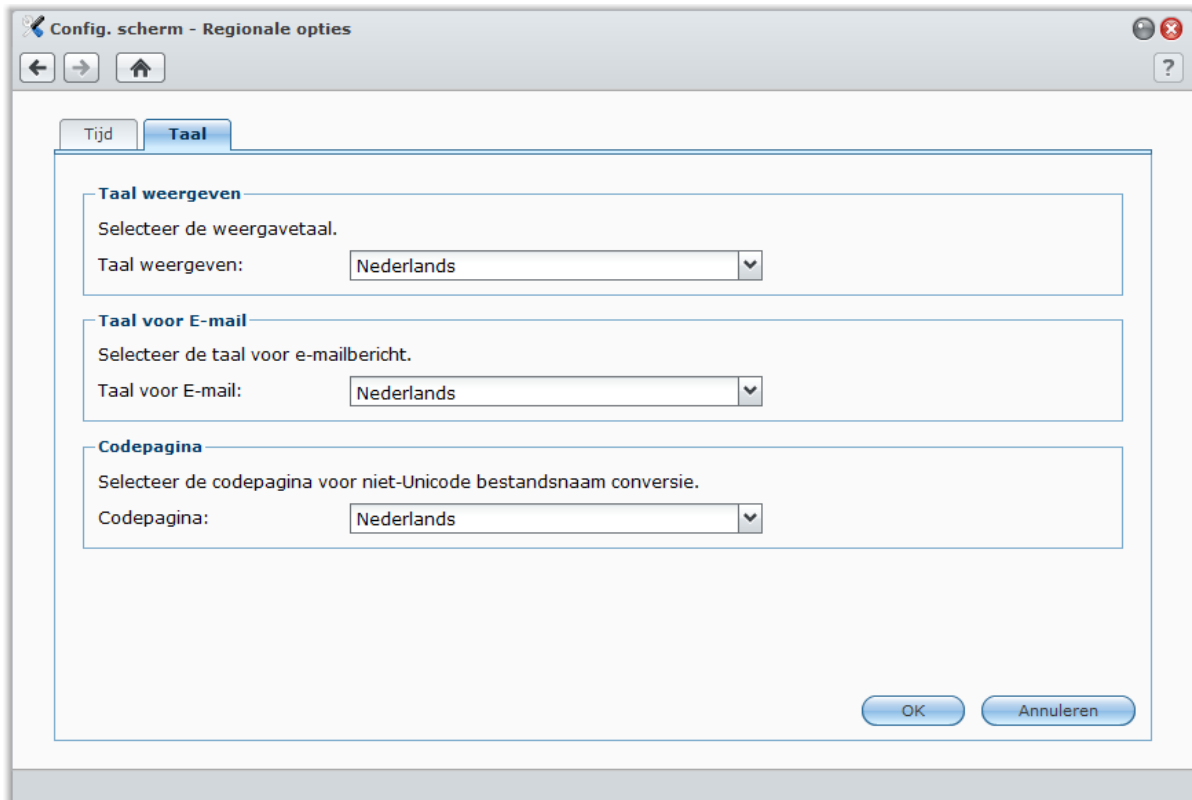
Config. scherm - Regionale opties

?

Tijd

Taal

Taal weergeven

Selecteer de weergavetaal.

Taal weergeven: Nederlands

Taal voor E-mail

Selecteer de taal voor e-mailbericht.

Taal voor E-mail: Nederlands

Codepagina

Selecteer de codepagina voor niet-Unicode bestandsnaam conversie.

Codepagina: Nederlands

OK

Annuleren